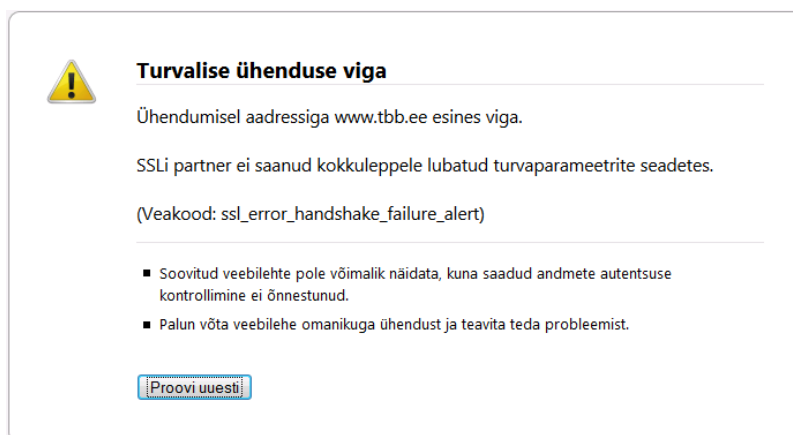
Turvalise ühenduse viga

Ühendumisel aadressiga www.tbb.ee esines viga.

SSLi partner ei saanud kokkuleppele lubatud turvaparameetrite seadetes.

(Veakood: ssl_error_handshake_failure_alert)

- Soovitud veebilehte pole võimalik näidata, kuna saadud andmete autentsuse kontrollimine ei õnnestunud.
- Palun võta veebilehe omanikuga ühendust ja teavita teda probleemist.

Proovi uuesti